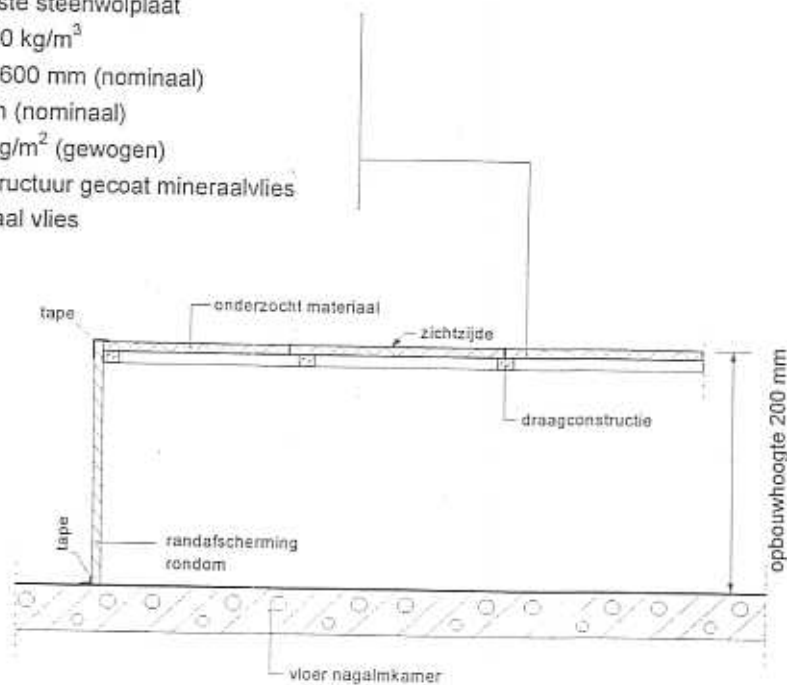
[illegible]ste steenwolplaat
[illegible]0 kg/m$^3$
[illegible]600 mm (nominaal)
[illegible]n (nominaal)
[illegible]g/m$^2$ (gewogen)
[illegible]ructuur gecoat mineraalvlies
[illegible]aal vlies

tape
onderzocht materiaal
zichtzijde
draagconstructie
opbouwhoogte 200 mm
tape
randafscherming rondom
vloer nagalmkamer